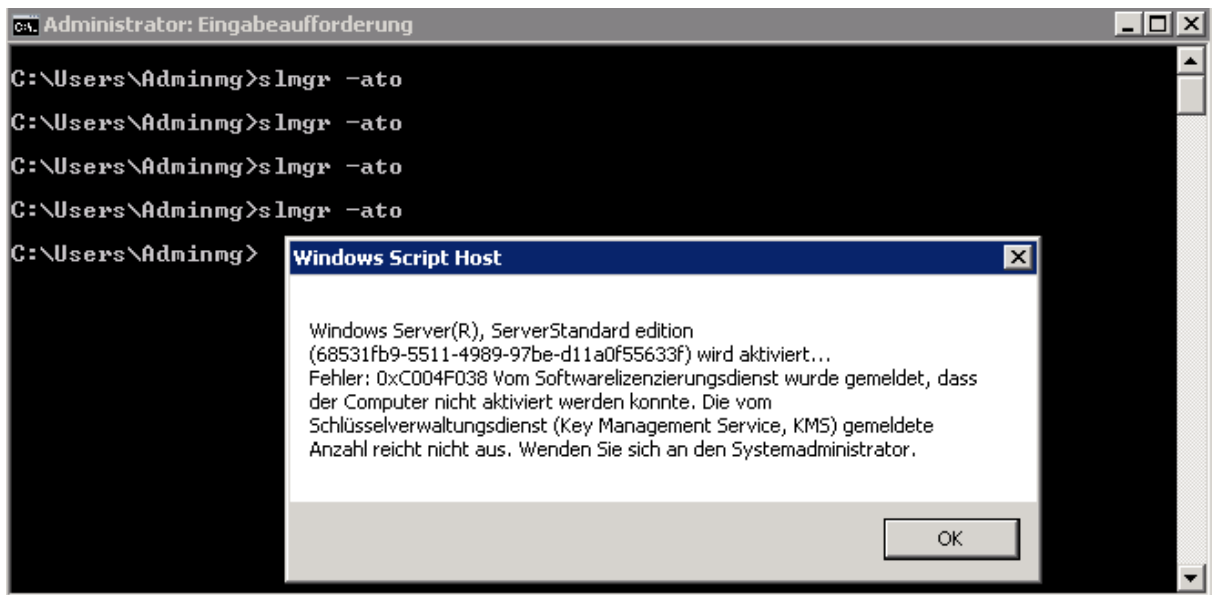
Administrator: Eingabeaufforderung

C:\Users\Adminmg>slmgr -ato

C:\Users\Adminmg>slmgr -ato

C:\Users\Adminmg>slmgr -ato

C:\Users\Adminmg>slmgr -ato

C:\Users\Adminmg>

Windows Script Host

Windows Server(R), ServerStandard edition (68531fb9-5511-4989-97be-d11a0f55633f) wird aktiviert...
Fehler: 0xC004F038 Vom Softwarelizenzierungsdienst wurde gemeldet, dass der Computer nicht aktiviert werden konnte. Die vom Schlüsselverwaltungsdienst (Key Management Service, KMS) gemeldete Anzahl reicht nicht aus. Wenden Sie sich an den Systemadministrator.

OK